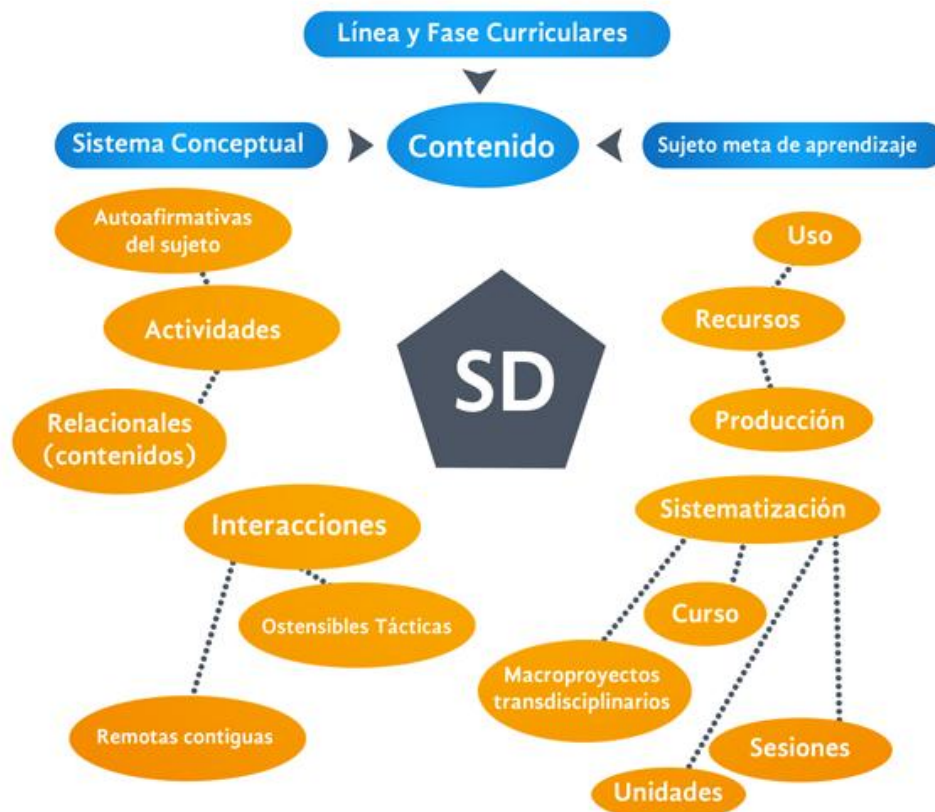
Línea y Fase Curriculares

Sistema Conceptual

Contenido

Sujeto meta de aprendizaje

Autoafirmativas del sujeto

Actividades

Relacionales (contenidos)

SD

Uso

Recursos

Producción

Interacciones

Ostensibles Tácticas

Remotas contiguas

Sistematización

Curso

Macroproyectos transdisciplinarios

Sesiones

Unidades